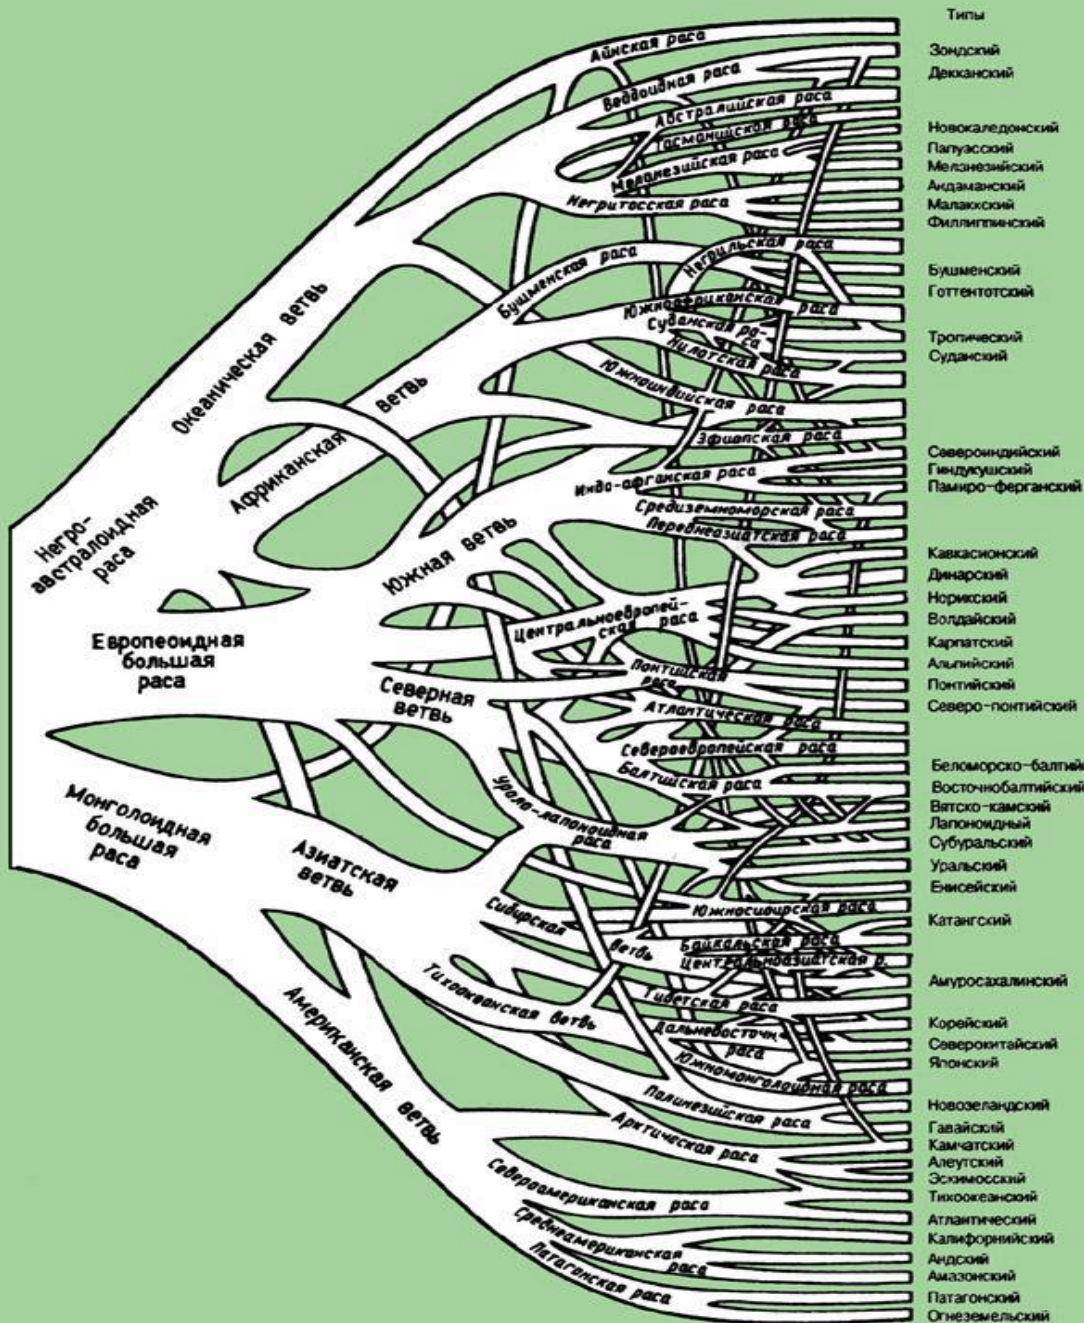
Типы

Айнская раса
Веддоидная раса
Австралийская раса
Тасманийская раса
Меланезийская раса
Негритосская раса
Негрильская раса
Бушменская раса
Южноафриканская раса
Суданская раса
Нилотская раса
Южноиндийская раса
Эфиопская раса
Индо-афганская раса
Средиземноморская раса
Переднеазиатская раса
Центральноевропейская раса
Понтийская раса
Атлантическая раса
Североевропейская раса
Балтийская раса
Урало-лапоноидная раса
Южносибирская раса
Байкальская раса
Центральноазиатская р.
Тибетская раса
Дальневосточная раса
Южномонголоидная раса
Полинезийская раса
Арктическая раса
Североамериканская раса
Среднеамериканская раса
Патагонская раса

Океаническая ветвь
Африканская ветвь
Негро-австралоидная раса
Южная ветвь
Европеоидная большая раса
Северная ветвь
Монголоидная большая раса
Азиатская ветвь
Сибирская ветвь
Тихоокеанская ветвь
Американская ветвь

Зондский
Декканский
Новокаледонский
Папуасский
Меланезийский
Андаманский
Малаккский
Филиппинский
Бушменский
Готтентотский
Тропический
Суданский
Североиндийский
Гиндукушский
Памиро-ферганский
Кавкасионский
Динарский
Норикский
Валдайский
Карпатский
Альпийский
Понтийский
Северо-понтийский
Беломорско-балтий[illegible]
Восточнобалтийский
Вятско-камский
Лапоноидный
Субуральский
Уральский
Енисейский
Катангский
Амуросахалинский
Корейский
Северокитайский
Японский
Новозеландский
Гавайский
Камчатский
Алеутский
Эскимосский
Тихоокеанский
Атлантический
Калифорнийский
Андский
Амазонский
Патагонский
Огнеземельский